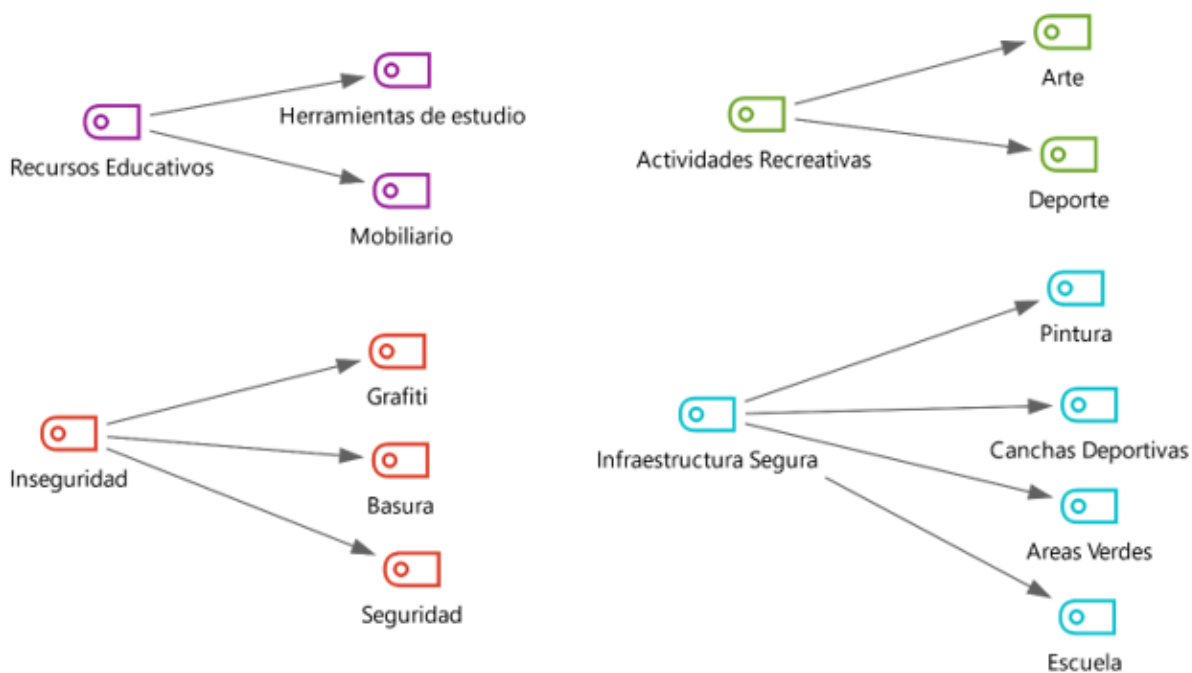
Recursos Educativos

Herramientas de estudio

Mobiliario

Actividades Recreativas

Arte

Deporte

Inseguridad

Grafiti

Basura

Seguridad

Infraestructura Segura

Pintura

Canchas Deportivas

Areas Verdes

Escuela